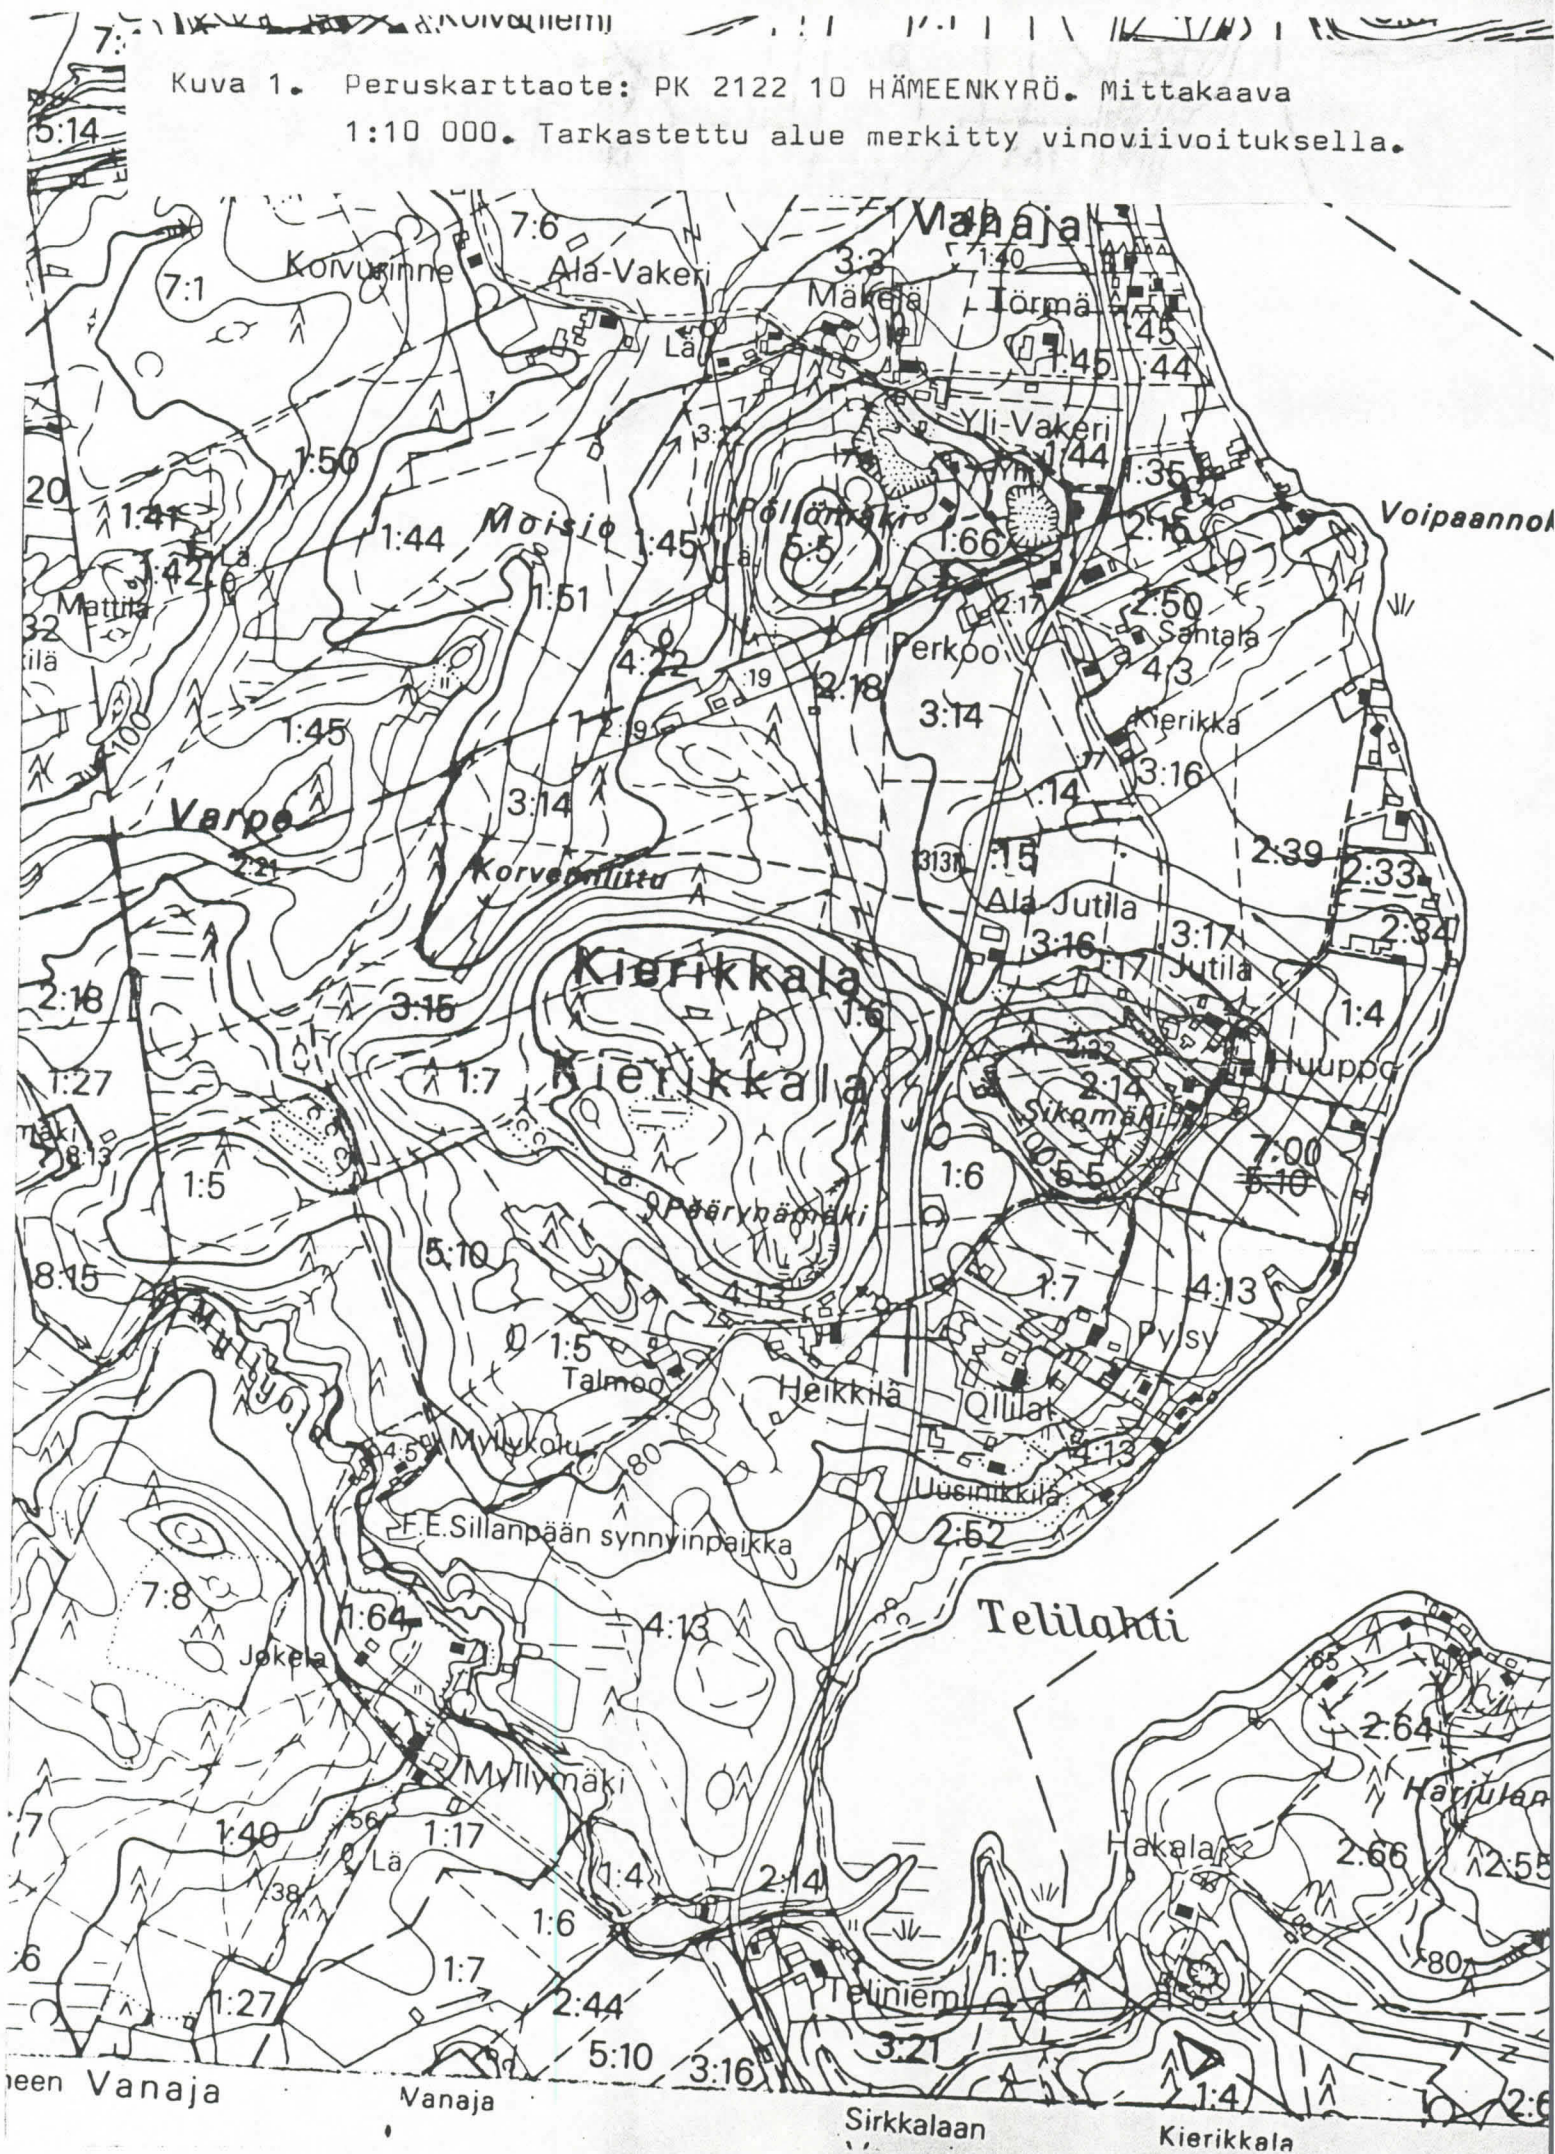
Kolvaniemi
7:

Kuva 1. Peruskarttaote: PK 2122 10 HÄMEENKYRÖ. Mittakaava 1:10 000. Tarkastettu alue merkitty vinoviivoituksella.

5:14

Vanaja
7:6
Korvukinne
Ala-Vakeri
3:3
1:40
7:1
Mäkelä
Törmä
45
Lä
1:45
44
Yli-Vakeri
1:50
1:44
20
1:35
1:41
Moisio
Pölönmäki
Voipaannok
1:44
1:45
5:5
1:66
2:16
Lä
1:42
Lä
Mattila
1:51
2:17
2:50
32
Perkoo
Santala
ilä
4:22
4:3
:19
2:18
1:45
2:19
3:14
Kierikka
100
3:16
3:14
:14
Varpe
2:39
2:33
2:21
Korvenniittu
:15
Ala-Jutila
2:34
3:16
3:17
Kierikkala
:17
Jutila
2:18
3:15
1:6
1:4
1:27
Kierikkala
3:22
1:7
2:14
Huuppo
Sikomäki
mäki
8:13
100
7:00
1:6
5:10
1:5
5:5
Päärynämäki
5:10
8:15
4:13
1:7
4:13
Myllyoja
1:5
Pylsy
Talmoo
Heikkilä
Ollila
4:5
Myllykolu
80
4:13
Uusinikkilä
F.E.Sillanpään synnyinpaikka
2:52
7:8
Telilahti
1:64
4:13
Jokela
65
2:64
Myllymäki
Harjulan
7
1:40
1:17
56
Hakala
Lä
2:66
2:55
38
1:4
2:14
1:6
6
1:7
80
1:7
Teliniemi
1:27
2:44
3:21
5:10
3:16
1:4
2:6
neen Vanaja
Vanaja
Sirkkalaan
Kierikkala